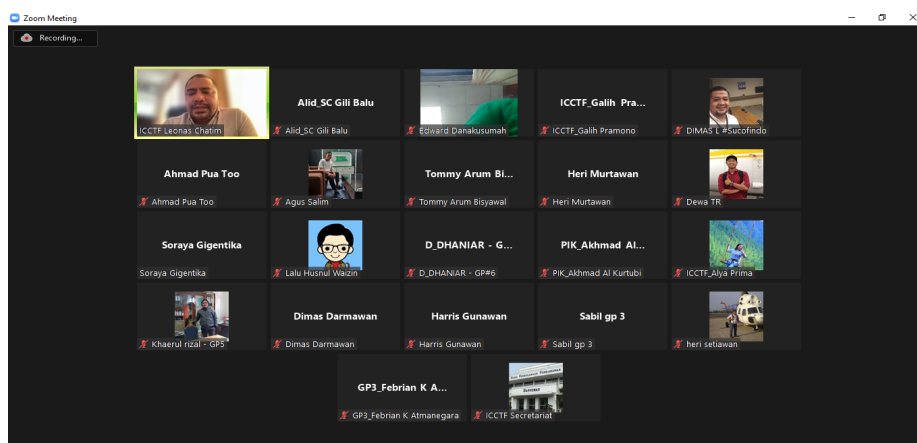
Zoom Meeting

Recording...

ICCTF Leonas Chatim

Alid_SC Gili Balu
Alid_SC Gili Balu

Edward Danakusumah

ICCTF_Galih Pra...
ICCTF_Galih Pramono

DIMAS L #Sucofindo

Ahmad Pua Too
Ahmad Pua Too

Agus Salim

Tommy Arum Bi...
Tommy Arum Bisyawal

Heri Murtawan
Heri Murtawan

Dewa TR

Soraya Gigentika
Soraya Gigentika

Lalu Husnul Waizin

D_DHANIAR - G...
D_DHANIAR - GP#6

PIK_Akhmad Al...
PIK_Akhmad Al Kurtubi

ICCTF_Alya Prima

Khaerul rizal - GP5

Dimas Darmawan
Dimas Darmawan

Harris Gunawan
Harris Gunawan

Sabil gp 3
Sabil gp 3

heri setiawan

GP3_Febrian K A...
GP3_Febrian K Atmanegara

ICCTF Secretariat